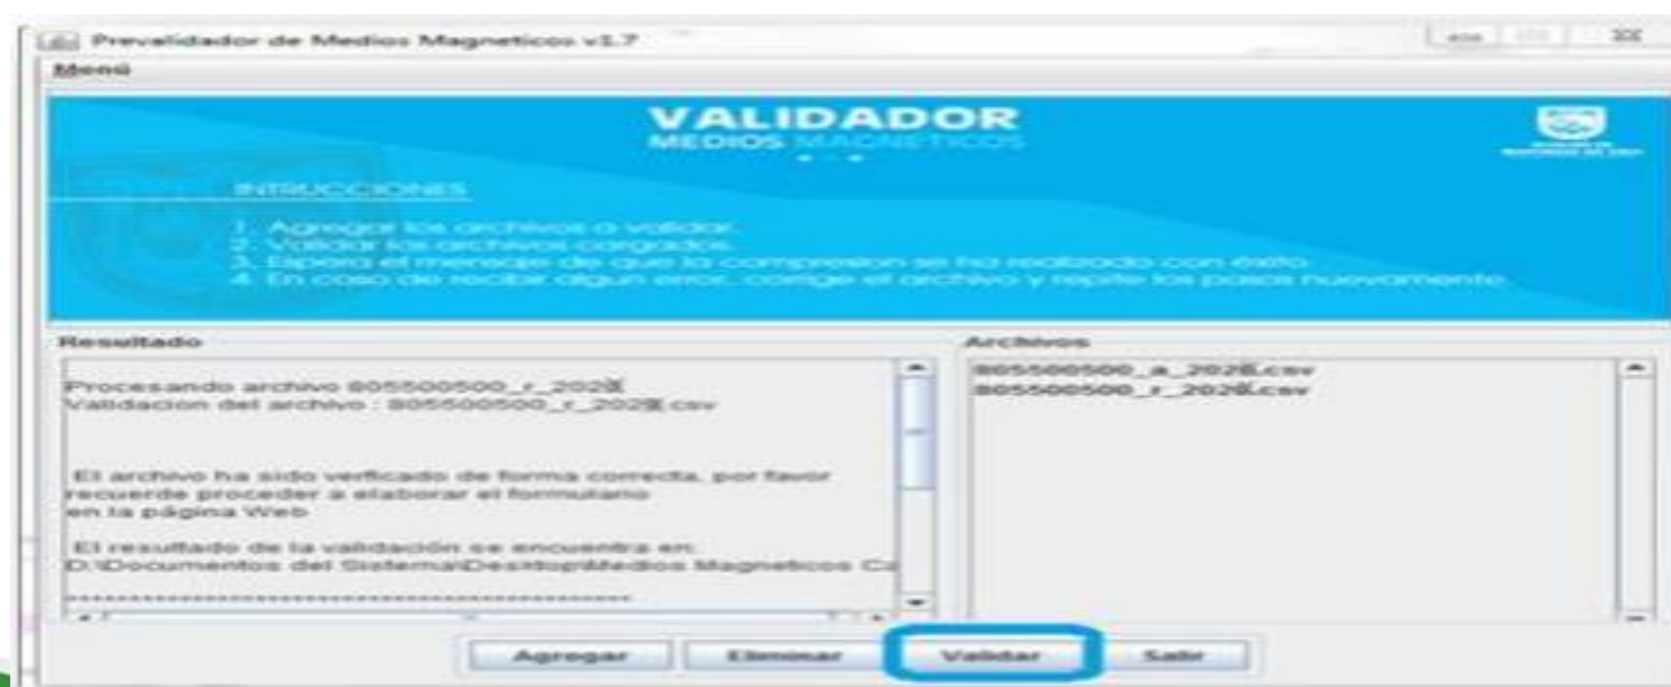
Prevalidador de Medios Magneticos v1.7

Menú

VALIDADOR
MEDIOS MAGNETICOS

INTRUCCIONES

1. Agregar los archivos a validar.
2. Validar los archivos cargados.
3. Espera el mensaje de que la compresion se ha realizado con éxito.
4. En caso de recibir algun error, corrige el archivo y repite los pasos nuevamente.

Resultado

Procesando archivo 805500500_r_202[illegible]
Validacion del archivo : 805500500_r_202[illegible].csv

El archivo ha sido verificado de forma correcta, por favor recuerde proceder a elaborar el formulario en la página Web

El resultado de la validación se encuentra en:
D:\Documentos del Sistema\Desktop\Medios Magneticos Ca

Archivos

805500500_a_202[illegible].csv
805500500_r_202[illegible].csv

Agregar
Eliminar
Validar
Salir